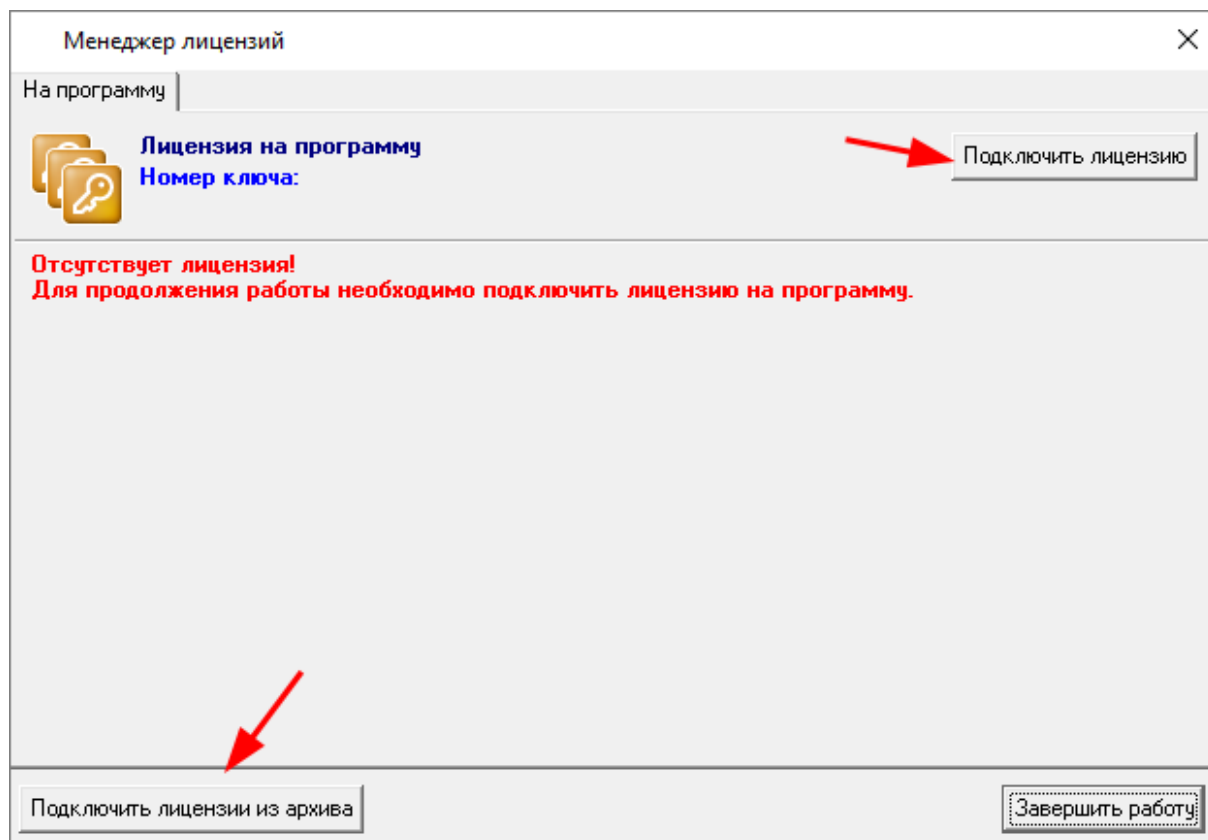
Менеджер лицензий

×

На программу

Лицензия на программу
Номер ключа:

Подключить лицензию

Отсутствует лицензия!
Для продолжения работы необходимо подключить лицензию на программу.

Подключить лицензии из архива

Завершить работу